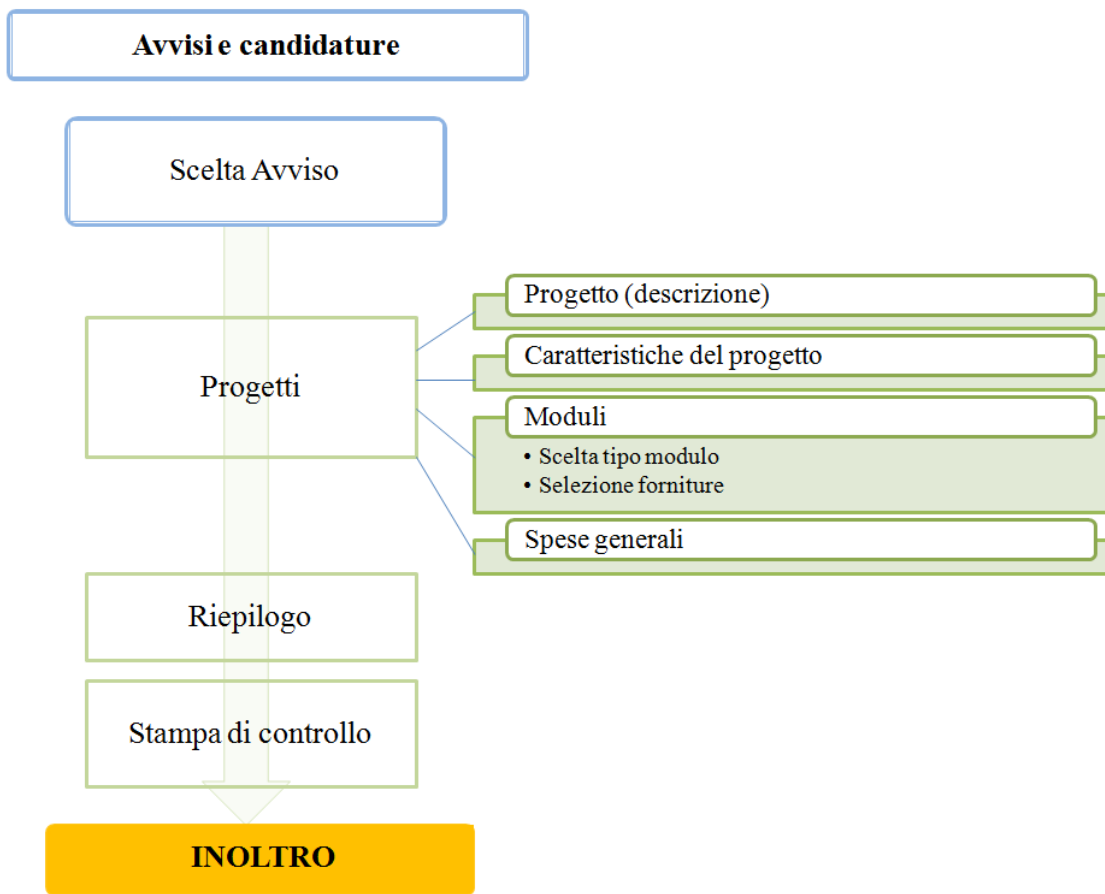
Avvisi e candidature

Scelta Avviso

Progetti

Progetto (descrizione)

Caratteristiche del progetto

Moduli

- Scelta tipo modulo
- Selezione forniture

Spese generali

Riepilogo

Stampa di controllo

INOLTRO